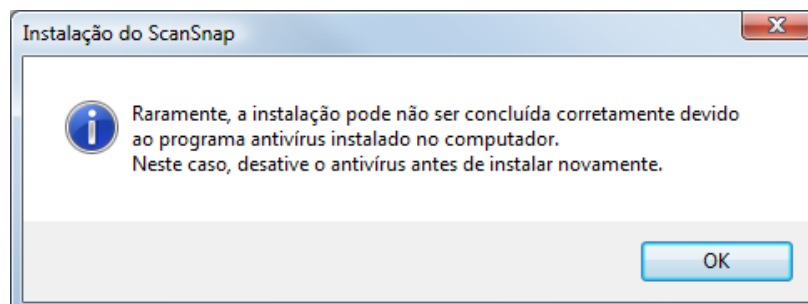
Instalação do ScanSnap

X

Raramente, a instalação pode não ser concluída corretamente devido ao programa antivírus instalado no computador.
Neste caso, desative o antivírus antes de instalar novamente.

OK